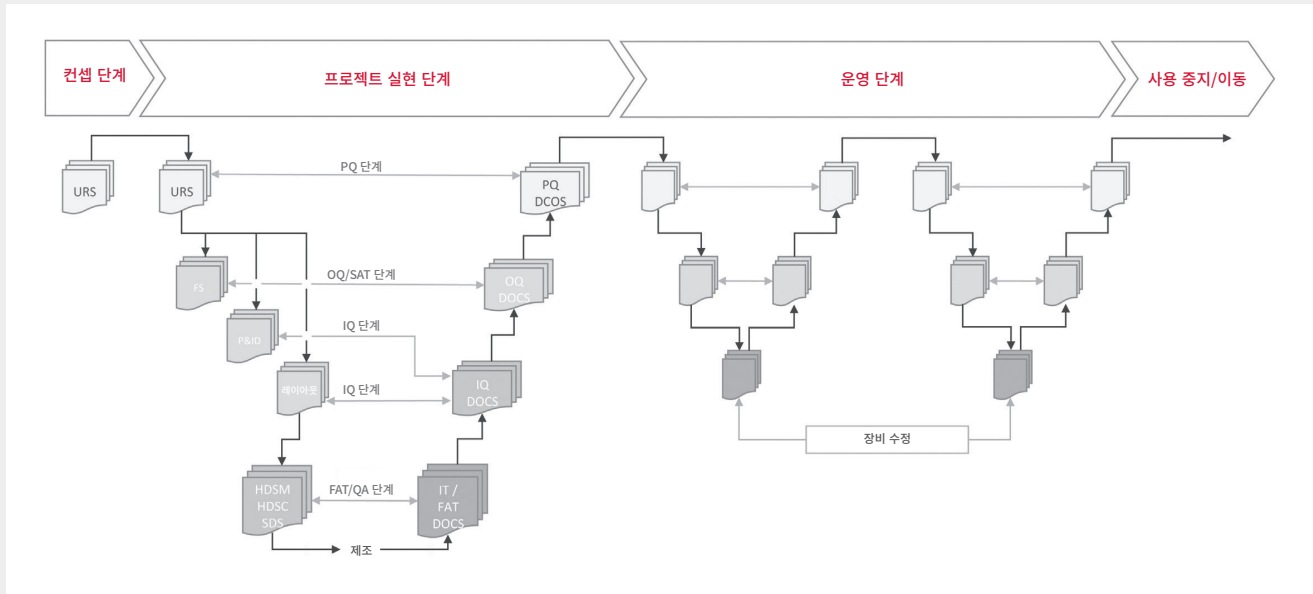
컨셉 단계

프로젝트 실현 단계

운영 단계

사용 중지/이동

URS

URS

PQ 단계

PQ
DCOS

FS

OQ/SAT 단계

OQ
DOCS

P&ID

IQ 단계

레이아웃

IQ 단계

IQ
DOCS

HDSM
HDSC
SDS

FAT/QA 단계

IT /
FAT
DOCS

제조

장비 수정